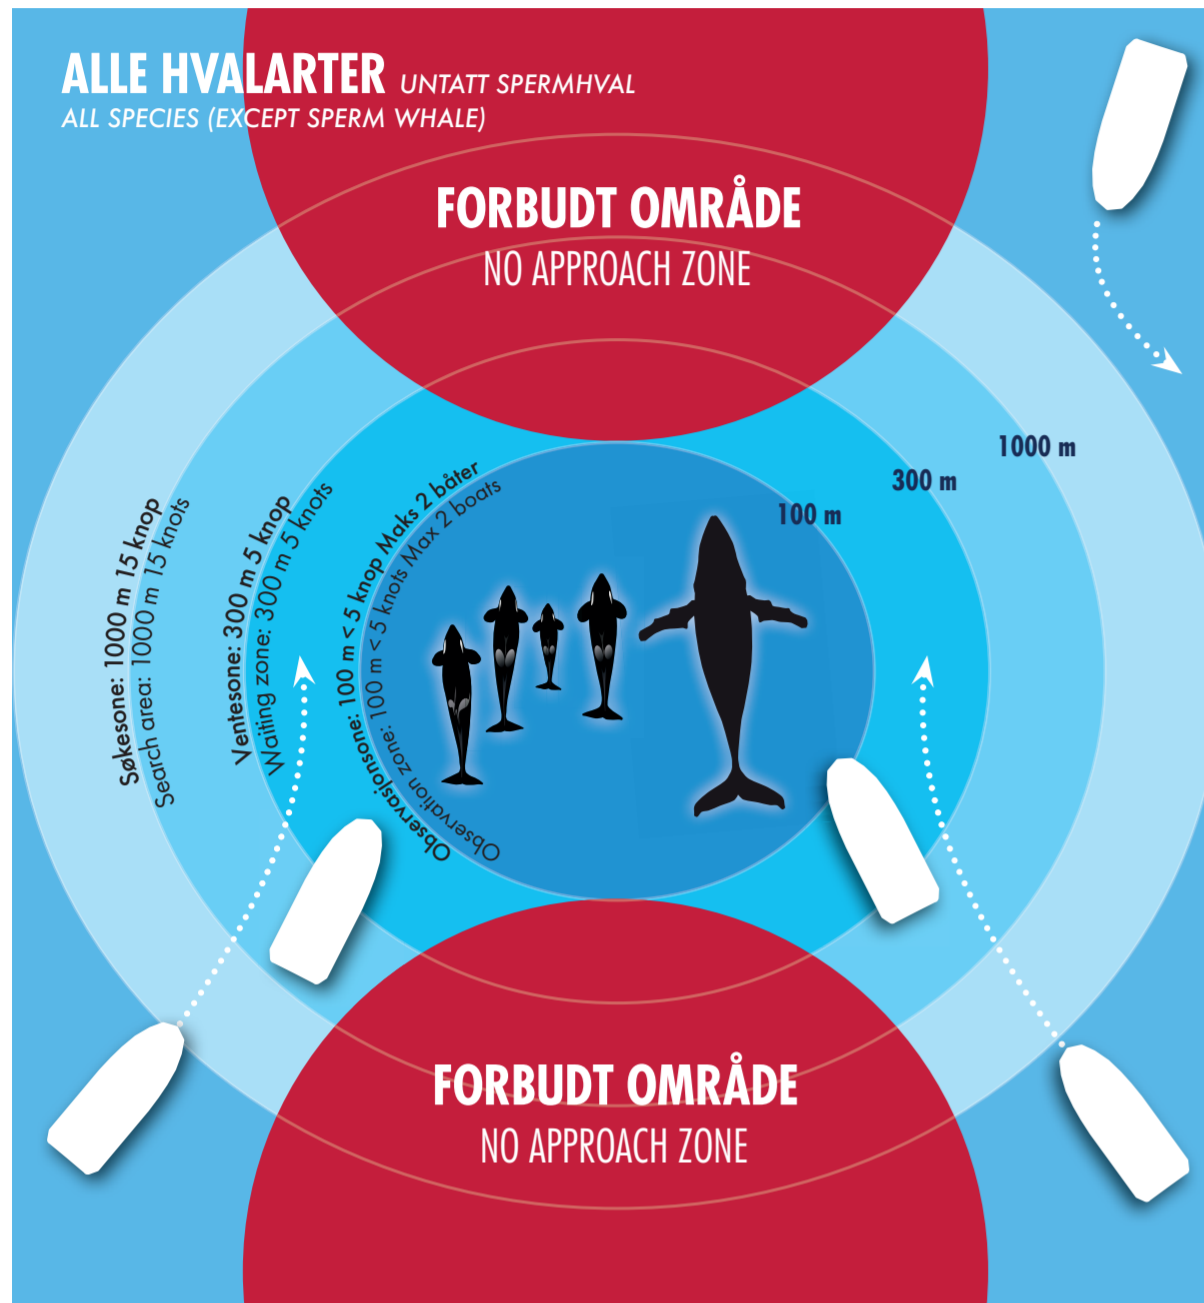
ALLE HVALARTER UNTATT SPERMHVAL
ALL SPECIES (EXCEPT SPERM WHALE)

FORBUDT OMRÅDE
NO APPROACH ZONE

1000 m
300 m
100 m

Søkesone: 1000 m 15 knop
Search area: 1000 m 15 knots

Ventesone: 300 m 5 knop
Waiting zone: 300 m 5 knots

Observasjonsone: 100 m < 5 knop Maks 2 båter
Observation zone: 100 m < 5 knots Max 2 boats

FORBUDT OMRÅDE
NO APPROACH ZONE